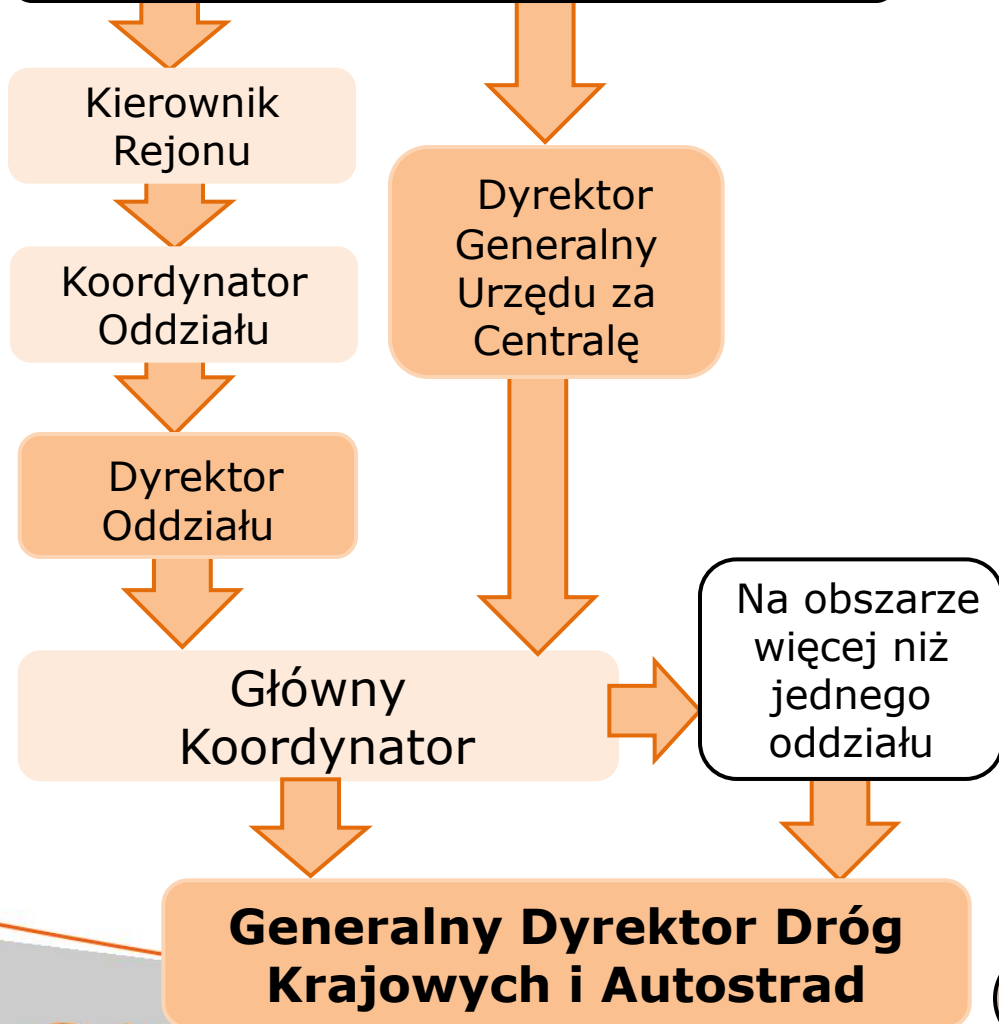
Kierownik Rejonu

Koordynator Oddziału

Dyrektor Oddziału

Dyrektor Generalny Urzędu za Centralę

Główny Koordynator

Na obszarze więcej niż jednego oddziału

Generalny Dyrektor Dróg Krajowych i Autostrad